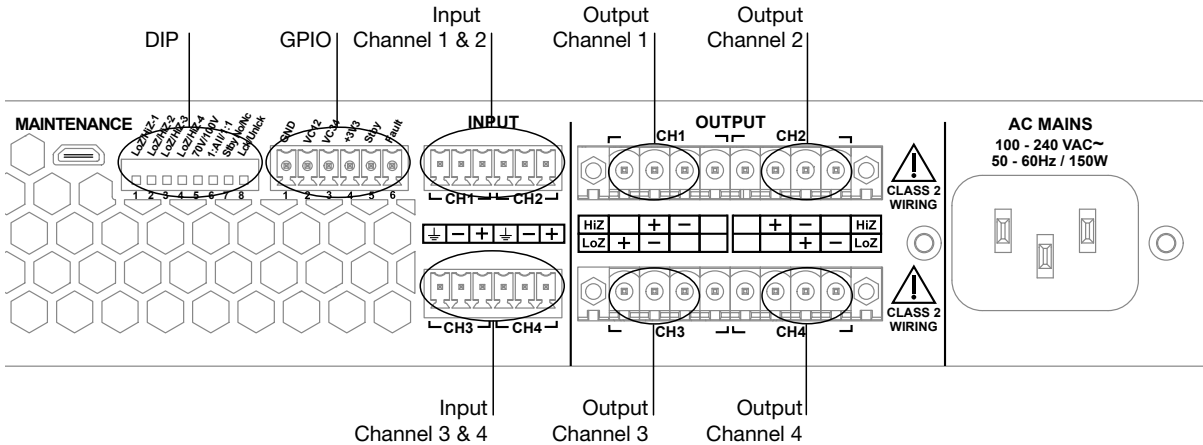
DIP

GPIO

Input
Channel 1 & 2

Output
Channel 1

Output
Channel 2

MAINTENANCE

LoZ/HiZ-1
LoZ/HiZ-2
LoZ/HiZ-3
LoZ/HiZ-4
70V/100V
1:All / 1:1
Stby NoNc
Lo/Unlock

1 2 3 4 5 6 7 8

GND
VC12
VC34
+3V3
Stby
Fault

1 2 3 4 5 6

INPUT

CH1 CH2

⏚ − + ⏚ − +

CH3 CH4

OUTPUT

CH1 CH2

| HiZ | | + | − | | | + | − | | HiZ |
|---|---|---|---|---|---|---|---|---|---|
| LoZ | + | − | | | | | + | − | LoZ |

CH3 CH4

CLASS 2
WIRING

CLASS 2
WIRING

AC MAINS
100 - 240 VAC~
50 - 60Hz / 150W

Input
Channel 3 & 4

Output
Channel 3

Output
Channel 4